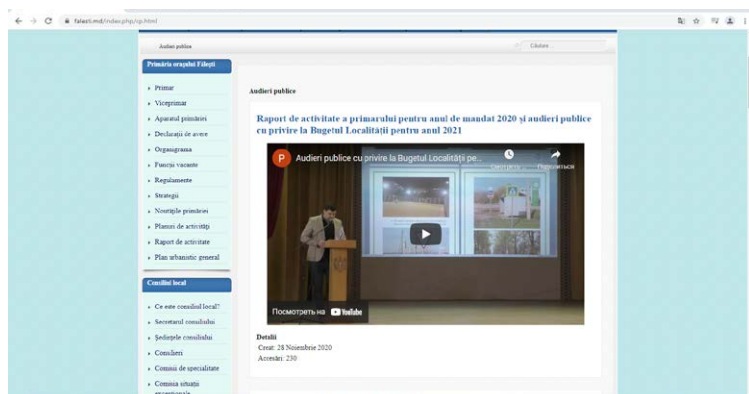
falesti.md/index.php/ap.html

Audieri publice

Căutare

Primăria orașului Fălești

Primar
Viceprimar
Aparatul primăriei
Declarații de avere
Organigrama
Funcții vacante
Regulamente
Strategii
Noutățile primăriei
Planuri de activitate
Raport de activitate
Plan urbanistic general

Consiliul local

Ce este consiliul local?
Secretarul consiliului
Ședințele consiliului
Consilieri
Comisii de specialitate
Comisia situații excepționale

Audieri publice

Raport de activitate a primarului pentru anul de mandat 2020 și audieri publice cu privire la Bugetul Localității pentru anul 2021

Audieri publice cu privire la Bugetul Localității pe...

Смотреть позже

Поделиться

Посмотреть на YouTube

Detalii
Creat: 28 Noiembrie 2020
Accesări: 230